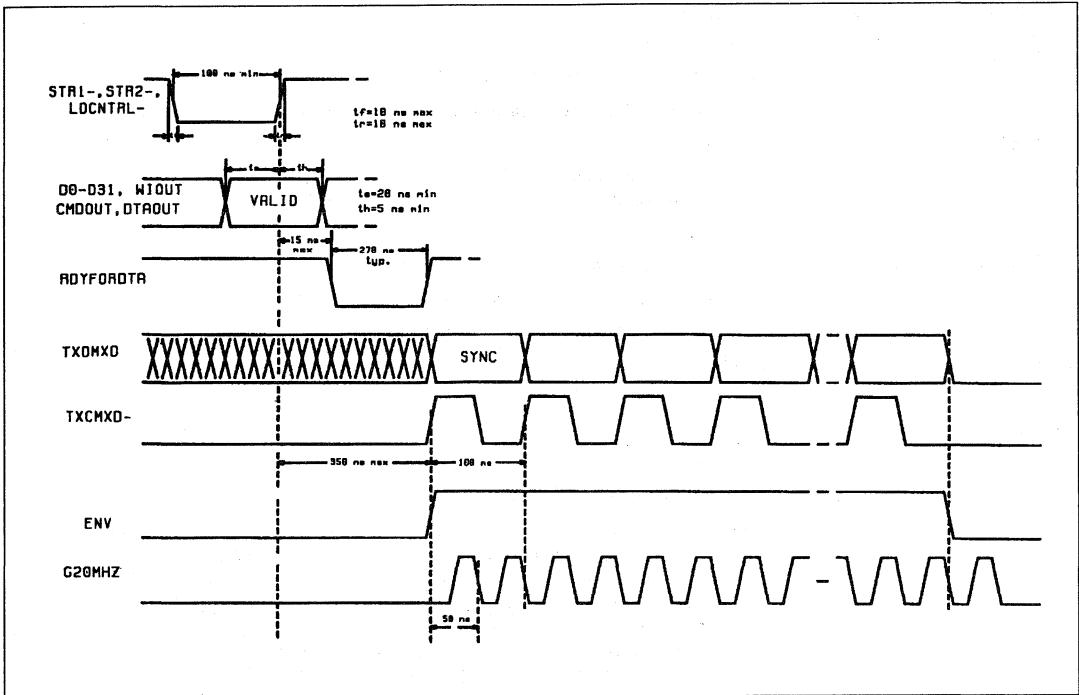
100 ns min

STR1-, STR2-, LOCNTRL-

tf

tr

tf=10 ns max
tr=10 ns max

ts

th

D0-D31, WIOUT CMDOUT, DTAOUT

VALID

ts=20 ns min
th=5 ns min

15 ns max

270 ns typ.

RDYFORDTA

TXDMXD

SYNC

TXCMXD-

350 ns max

100 ns

ENV

G20MHZ

50 ns